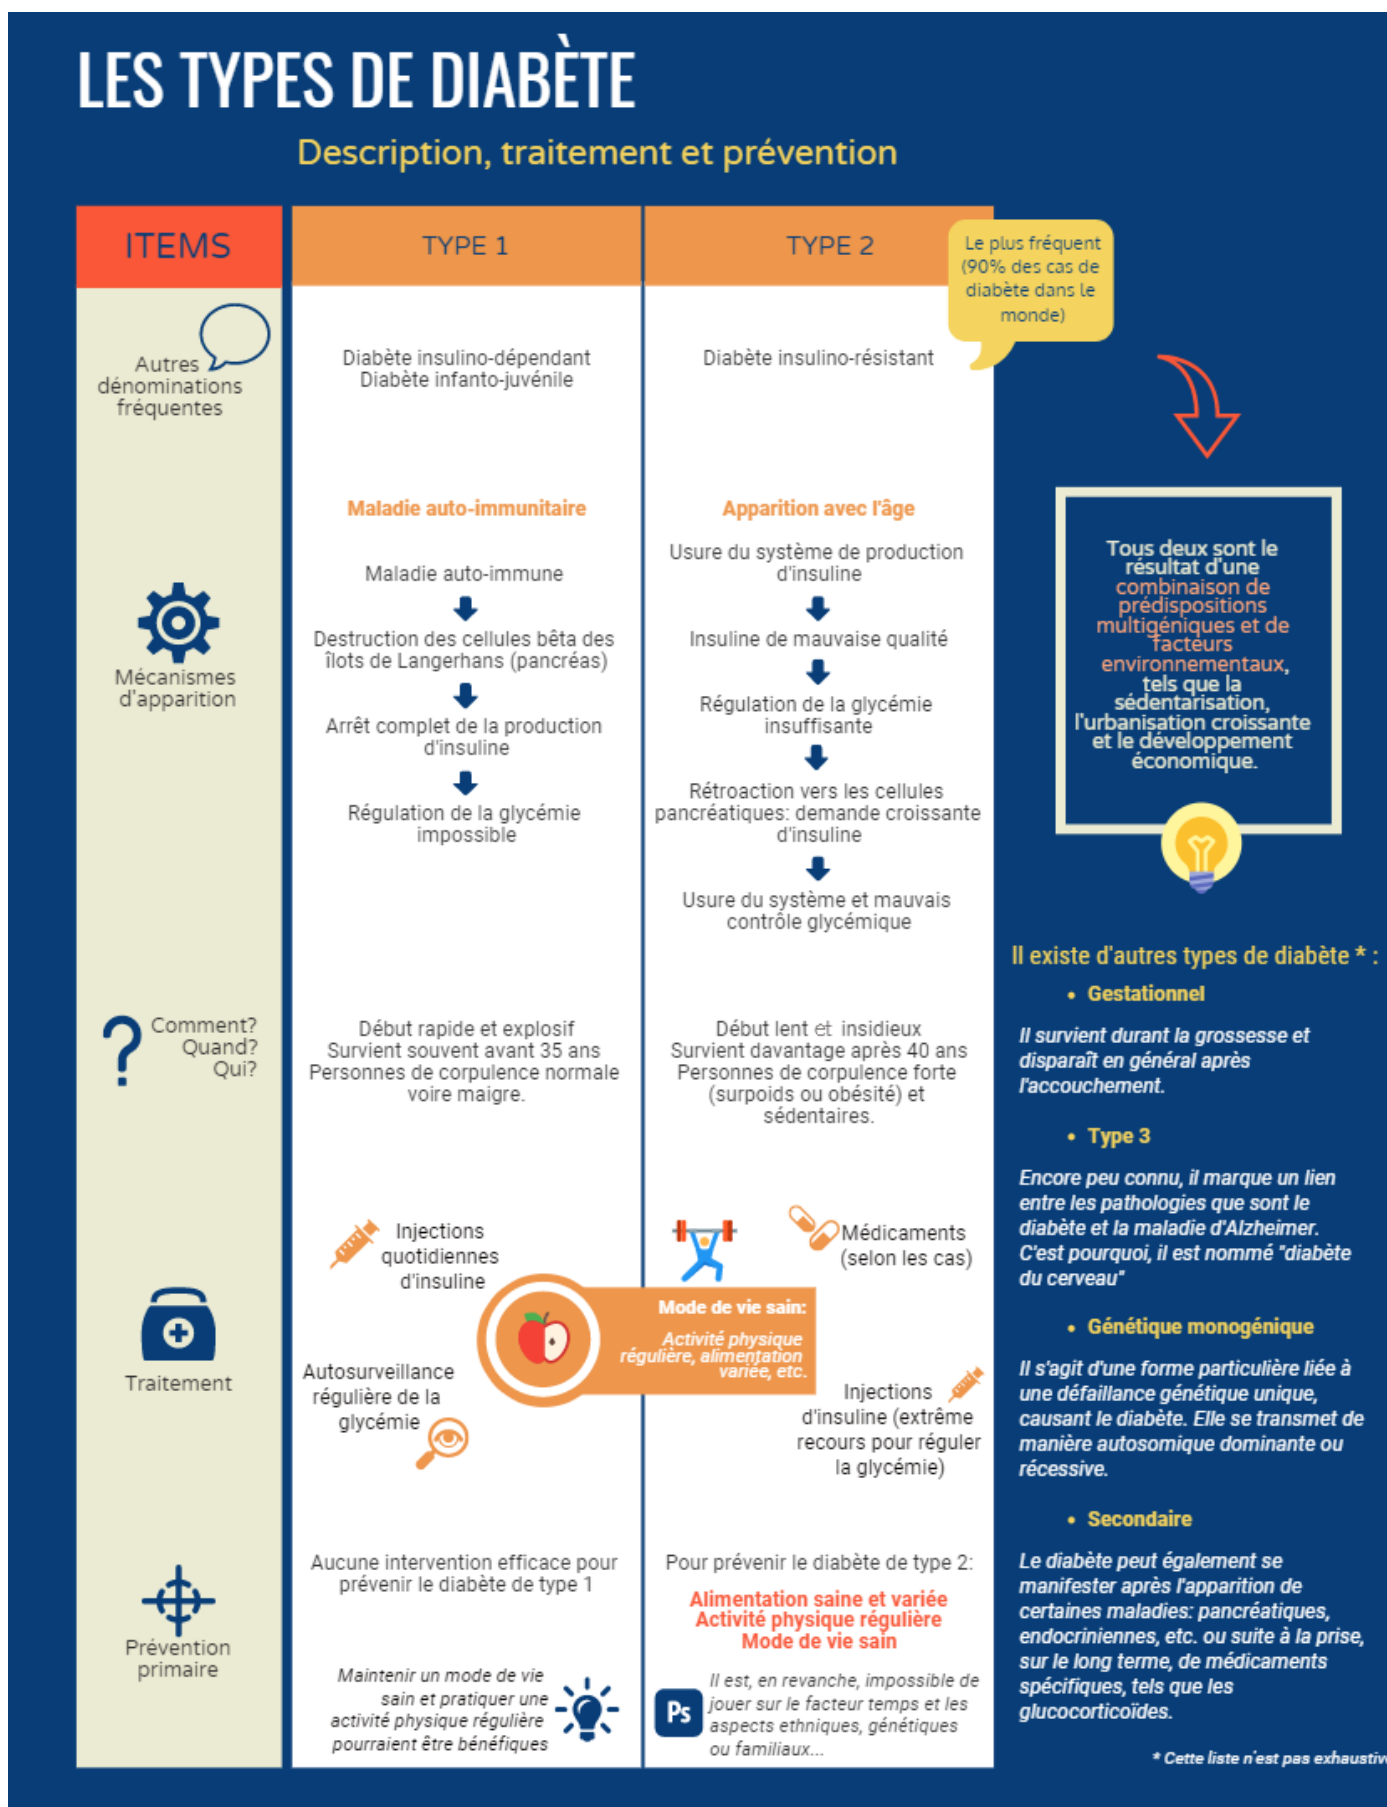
LES TYPES DE DIABÈTE

Description, traitement et prévention

| ITEMS | TYPE 1 | TYPE 2 |
|---|---|---|
| Autres dénominations fréquentes | Diabète insulino-dépendant Diabète infanto-juvénile | Diabète insulino-résistant |
| Mécanismes d'apparition | Maladie auto-immunitaire<br>Maladie auto-immune<br>Destruction des cellules bêta des îlots de Langerhans (pancréas)<br>Arrêt complet de la production d'insuline<br>Régulation de la glycémie impossible | Apparition avec l'âge<br>Usure du système de production d'insuline<br>Insuline de mauvaise qualité<br>Régulation de la glycémie insuffisante<br>Rétroaction vers les cellules pancréatiques: demande croissante d'insuline<br>Usure du système et mauvais contrôle glycémique |
| Comment? Quand? Qui? | Début rapide et explosif Survient souvent avant 35 ans Personnes de corpulence normale voire maigre. | Début lent et insidieux Survient davantage après 40 ans Personnes de corpulence forte (surpoids ou obésité) et sédentaires. |
| Traitement | Injections quotidiennes d'insuline<br>Autosurveillance régulière de la glycémie | Médicaments (selon les cas)<br>Injections d'insuline (extrême recours pour réguler la glycémie) |
| Prévention primaire | Aucune intervention efficace pour prévenir le diabète de type 1<br>Maintenir un mode de vie sain et pratiquer une activité physique régulière pourraient être bénéfiques | Pour prévenir le diabète de type 2:<br>Alimentation saine et variée<br>Activité physique régulière<br>Mode de vie sain<br>Il est, en revanche, impossible de jouer sur le facteur temps et les aspects ethniques, génétiques ou familiaux... |

Mode de vie sain: Activité physique régulière, alimentation variée, etc.

Le plus fréquent (90% des cas de diabète dans le monde)

Tous deux sont le résultat d'une combinaison de prédispositions multigéniques et de facteurs environnementaux, tels que la sédentarisation, l'urbanisation croissante et le développement économique.

Il existe d'autres types de diabète * :

• Gestationnel

Il survient durant la grossesse et disparaît en général après l'accouchement.

• Type 3

Encore peu connu, il marque un lien entre les pathologies que sont le diabète et la maladie d'Alzheimer. C'est pourquoi, il est nommé "diabète du cerveau"

• Génétique monogénique

Il s'agit d'une forme particulière liée à une défaillance génétique unique, causant le diabète. Elle se transmet de manière autosomique dominante ou récessive.

• Secondaire

Le diabète peut également se manifester après l'apparition de certaines maladies: pancréatiques, endocriniennes, etc. ou suite à la prise, sur le long terme, de médicaments spécifiques, tels que les glucocorticoïdes.

* Cette liste n'est pas exhaustiv